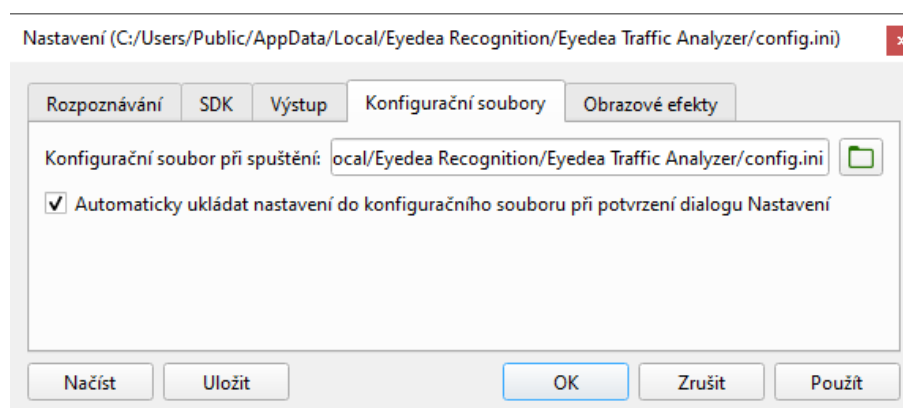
Nastavení (C:/Users/Public/AppData/Local/Eyedea Recognition/Eyedea Traffic Analyzer/config.ini)

Rozpoznávání | SDK | Výstup | Konfigurační soubory | Obrazové efekty

Konfigurační soubor při spuštění: ocal/Eyedea Recognition/Eyedea Traffic Analyzer/config.ini

✓ Automaticky ukládat nastavení do konfiguračního souboru při potvrzení dialogu Nastavení

Načíst | Uložit | OK | Zrušit | Použít